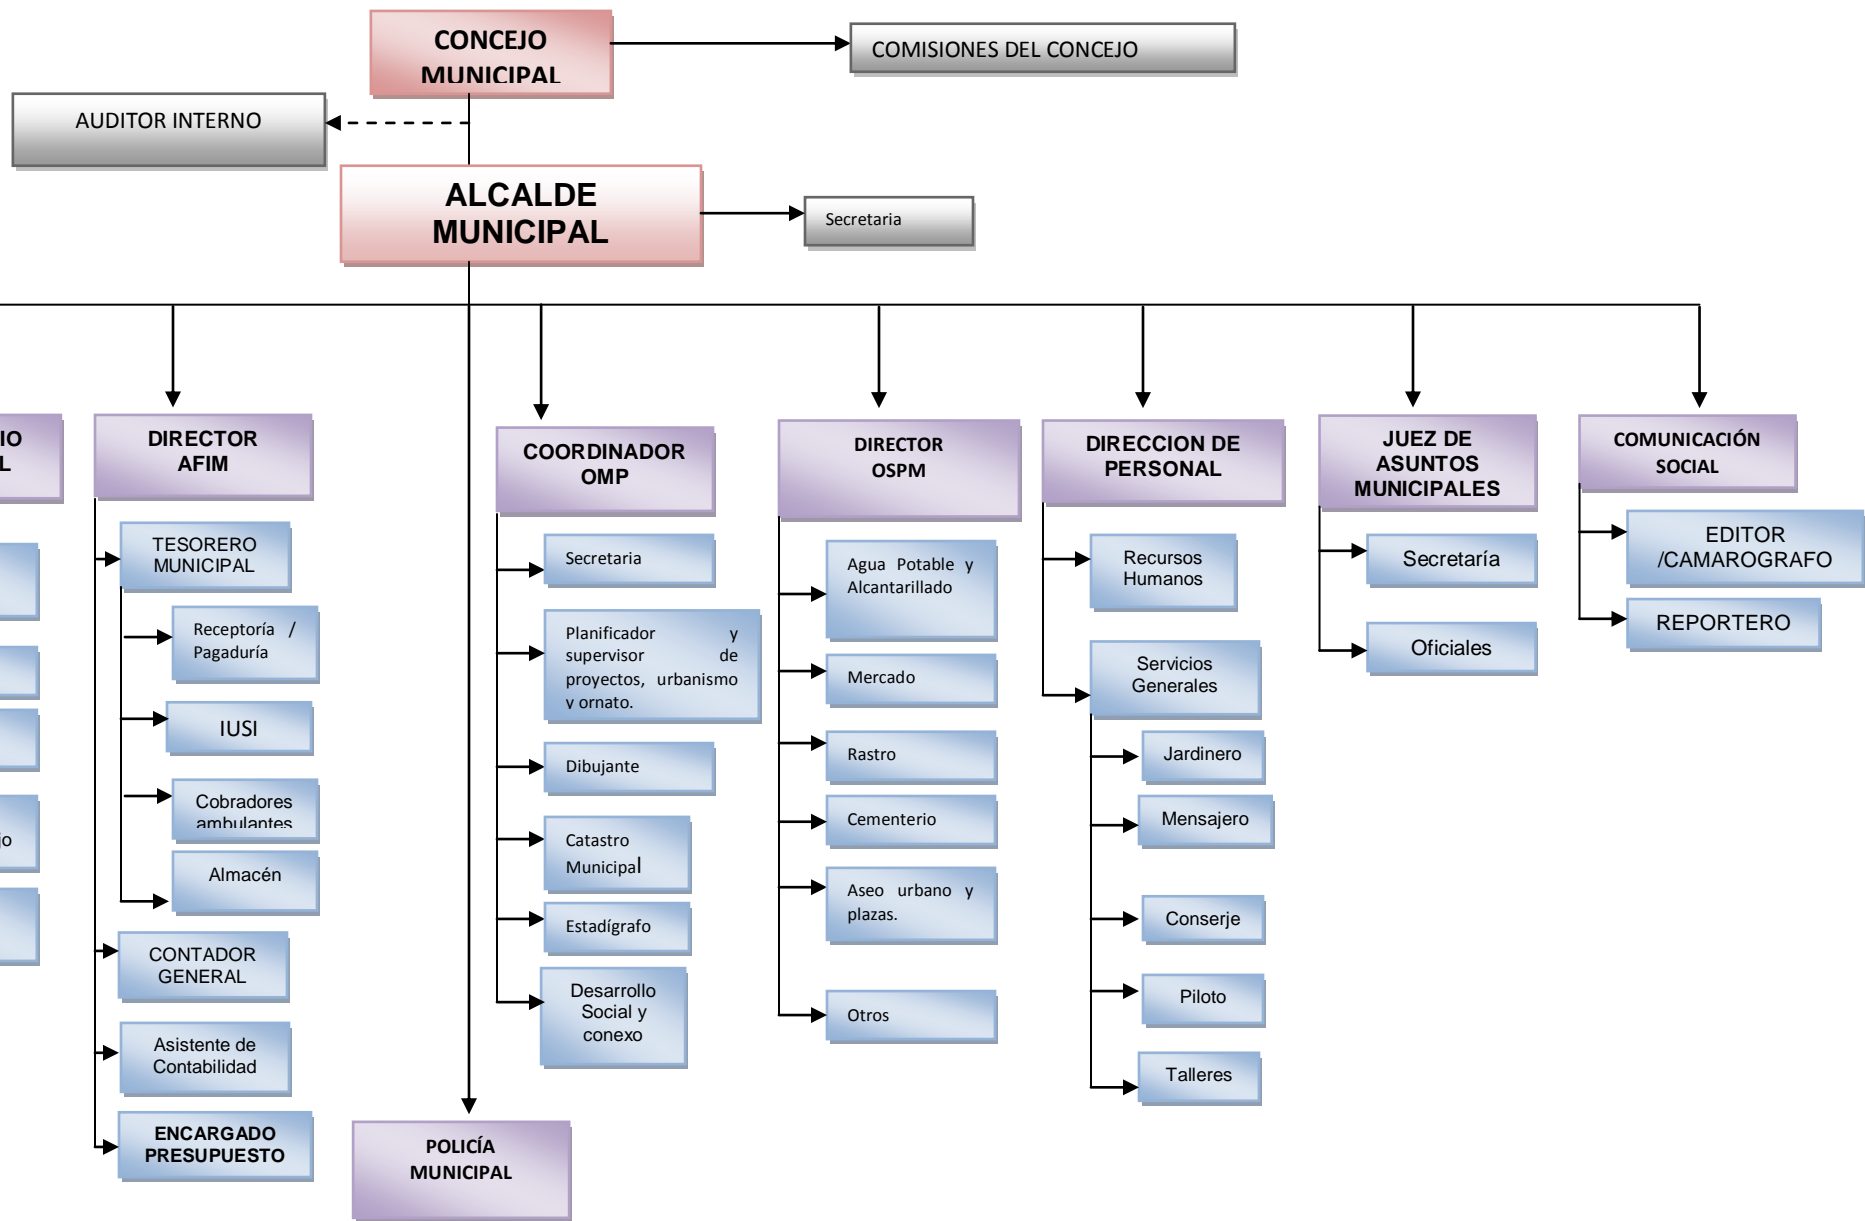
CONCEJO MUNICIPAL

COMISIONES DEL CONCEJO

AUDITOR INTERNO

ALCALDE MUNICIPAL

Secretaria

IO
L

o

DIRECTOR AFIM

TESORERO MUNICIPAL

Receptoría / Pagaduría

IUSI

Cobradores ambulantes

Almacén

CONTADOR GENERAL

Asistente de Contabilidad

ENCARGADO PRESUPUESTO

POLICÍA MUNICIPAL

COORDINADOR OMP

Secretaria

Planificador y supervisor de proyectos, urbanismo y ornato.

Dibujante

Catastro Municipal

Estadígrafo

Desarrollo Social y conexo

DIRECTOR OSPM

Agua Potable y Alcantarillado

Mercado

Rastro

Cementerio

Aseo urbano y plazas.

Otros

DIRECCION DE PERSONAL

Recursos Humanos

Servicios Generales

Jardinero

Mensajero

Conserje

Piloto

Talleres

JUEZ DE ASUNTOS MUNICIPALES

Secretaría

Oficiales

COMUNICACIÓN SOCIAL

EDITOR /CAMAROGRAFO

REPORTERO